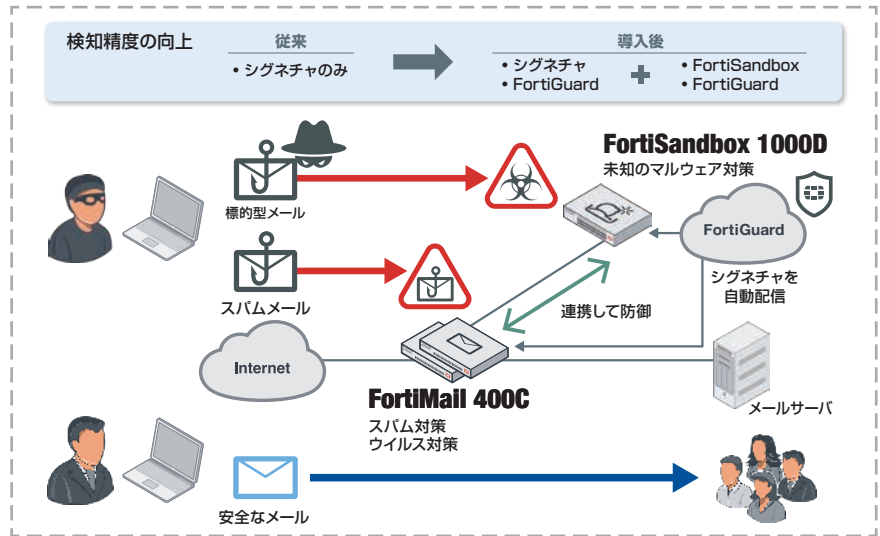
検知精度の向上

従来
• シグネチャのみ

導入後
• シグネチャ
• FortiGuard
• FortiSandbox
• FortiGuard

FortiSandbox 1000D
未知のマルウェア対策

標的型メール

FortiGuard

スパムメール

シグネチャを自動配信

連携して防御

Internet

FortiMail 400C
スパム対策
ウイルス対策

メールサーバ

安全なメール